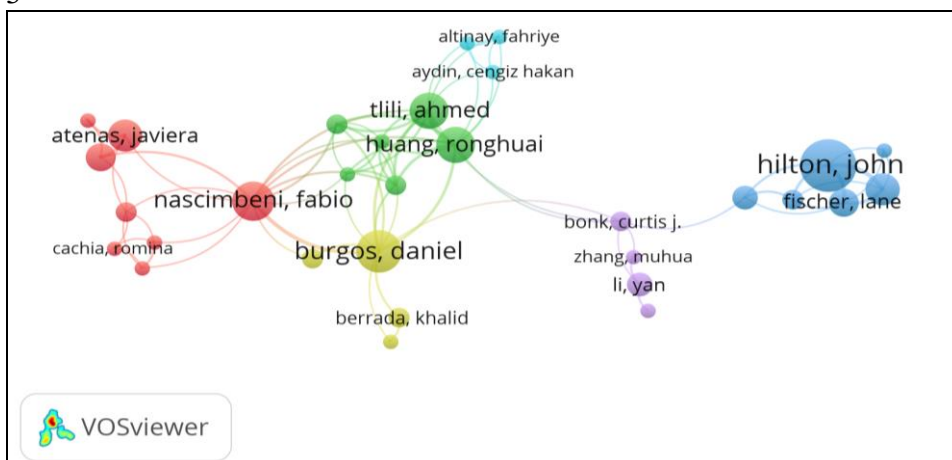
altinay, fahriye
aydin, cengiz hakan
tlili, ahmed
atenas, javiera
huang, ronghuai
hilton, john
nascimbeni, fabio
fischer, lane
bonk, curtis j.
cachia, romina
burgos, daniel
zhang, muhua
li, yan
berrada, khalid
VOSviewer